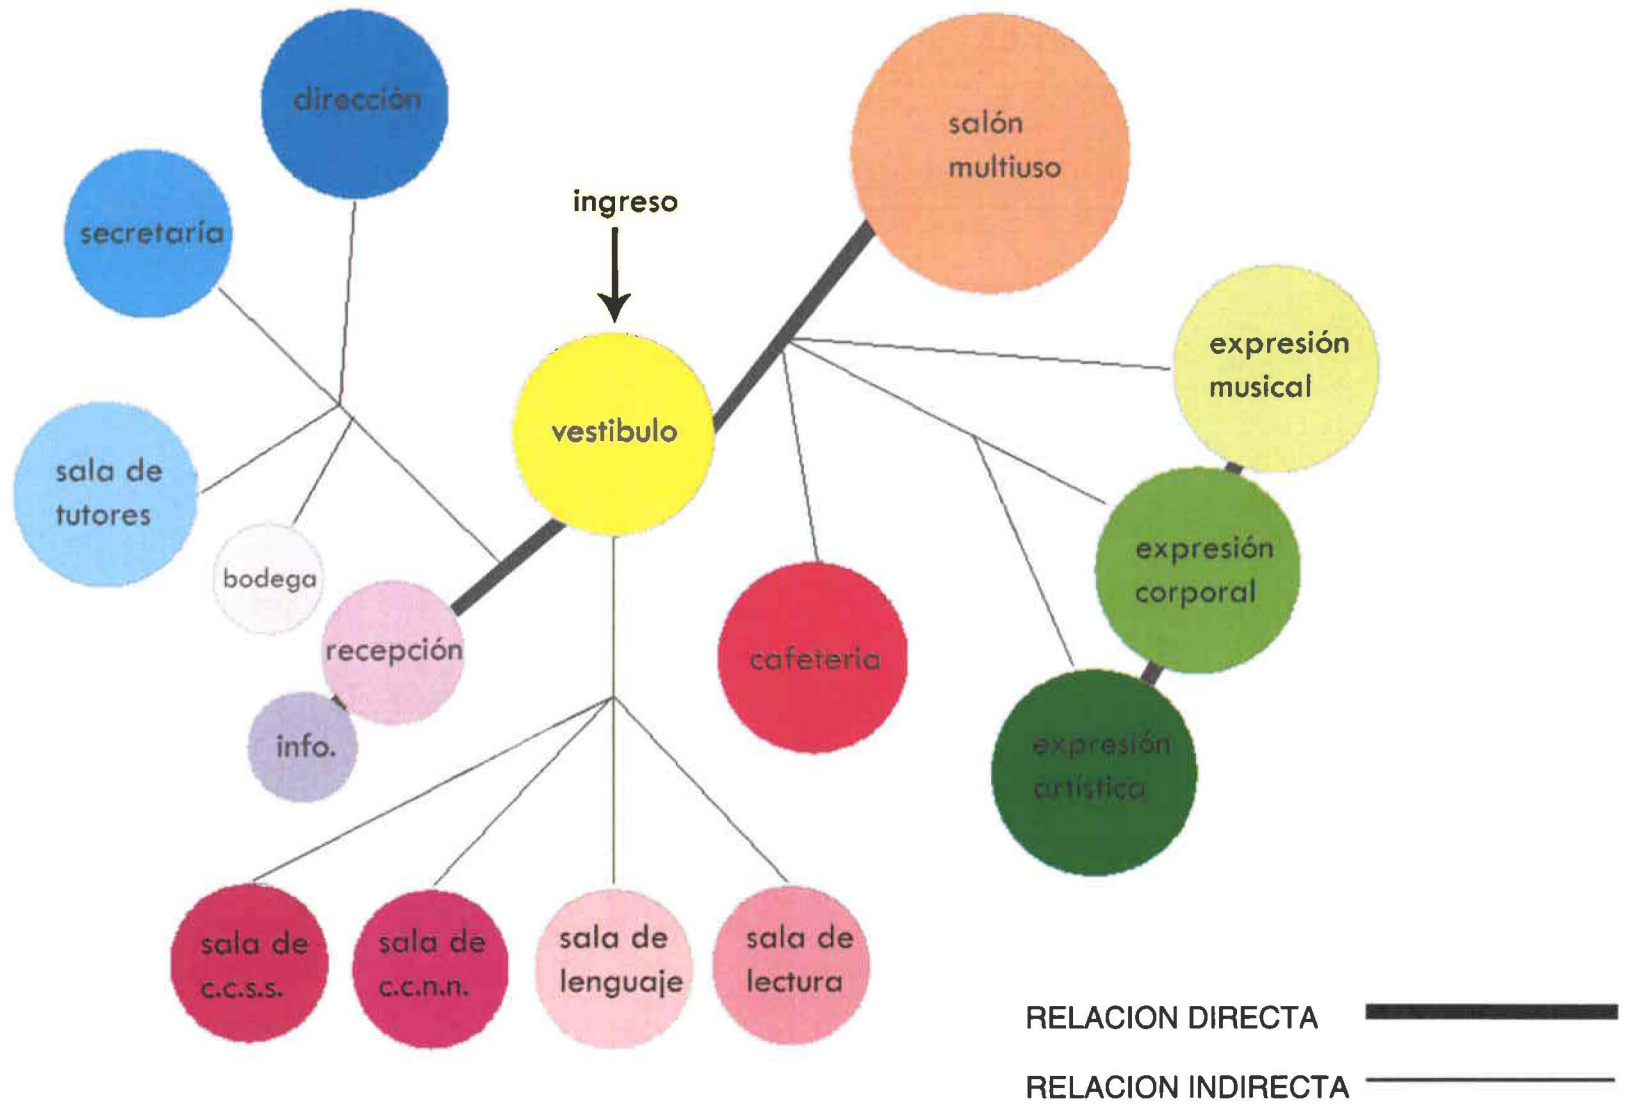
dirección

secretaría

salón multiuso

ingreso

vestibulo

expresión musical

sala de tutores

bodega

recepción

cafeteria

expresión corporal

info.

expresión artística

sala de c.c.s.s.

sala de c.c.n.n.

sala de lenguaje

sala de lectura

RELACION DIRECTA

RELACION INDIRECTA